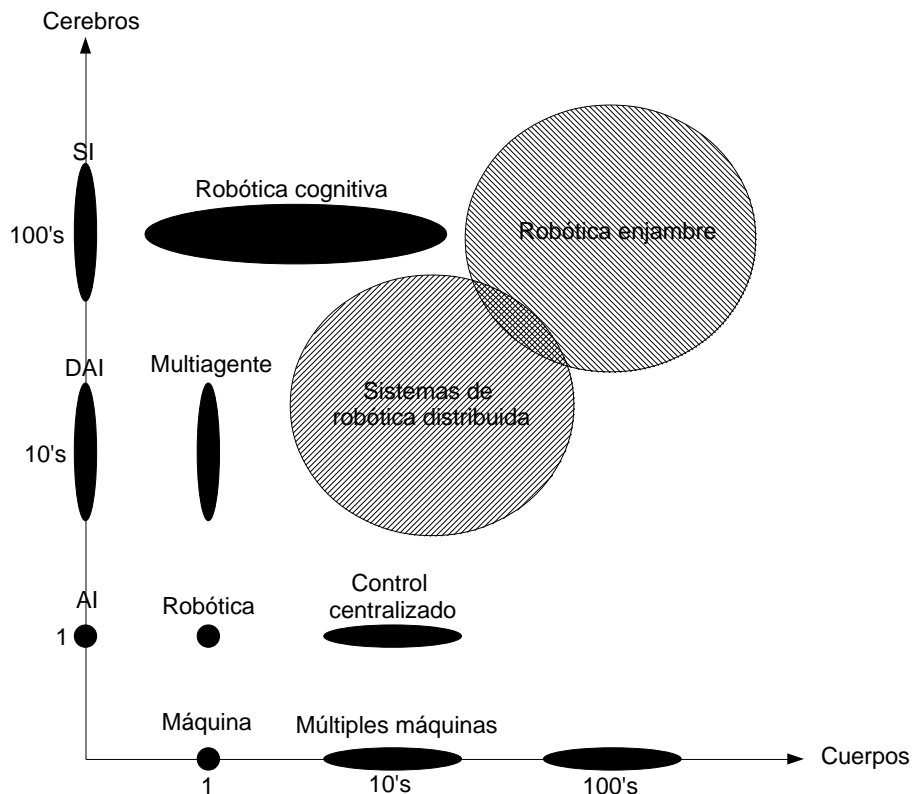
Cerebros

SI

100's

Robótica cognitiva

Robótica enjambre

DAI

Multiagente

Sistemas de robótica distribuida

10's

AI

Robótica

Control centralizado

1

Máquina

Múltiples máquinas

Cuerpos

1

10's

100's